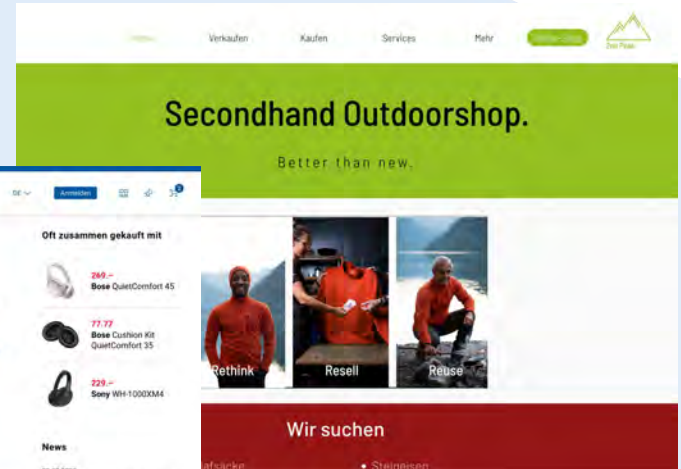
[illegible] Verkaufen Kaufen Services Mehr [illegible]

Secondhand Outdoorshop.

Better than new.

DE Anmelden

Oft zusammen gekauft mit

269.–
Bose QuietComfort 45

77.77
Bose Cushion Kit QuietComfort 35

229.–
Sony WH-1000XM4

News

Rethink Resell Reuse

Wir suchen

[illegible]afsäcke • Steigeisen